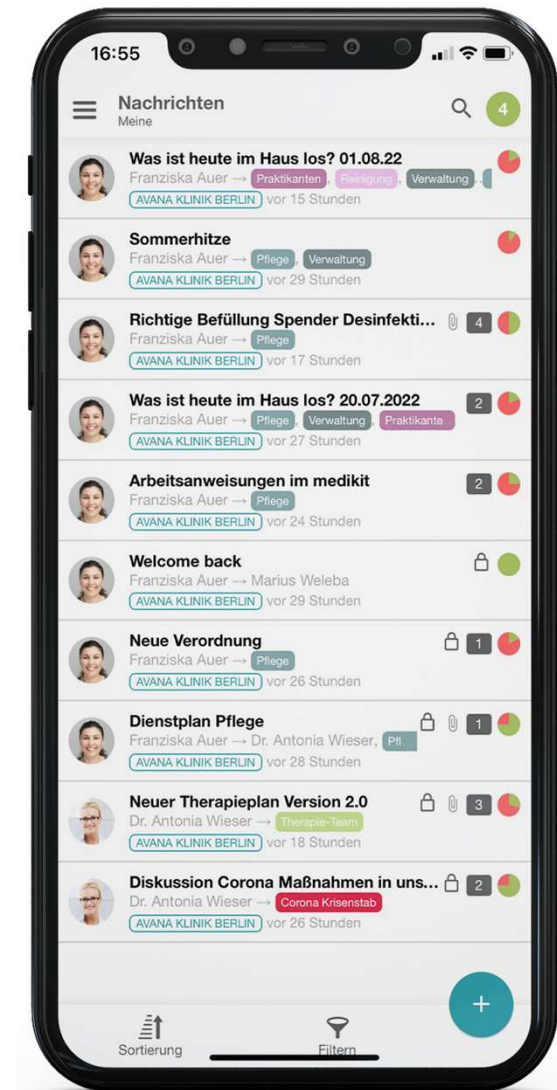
16:55

Nachrichten
Meine

4

Was ist heute im Haus los? 01.08.22
Franziska Auer → Praktikanten, Reinigung, Verwaltung,
AVANA KLINIK BERLIN vor 15 Stunden

Sommerhitze
Franziska Auer → Pflege, Verwaltung
AVANA KLINIK BERLIN vor 29 Stunden

Richtige Befüllung Spender Desinfekti... 4
Franziska Auer → Pflege
AVANA KLINIK BERLIN vor 17 Stunden

Was ist heute im Haus los? 20.07.2022 2
Franziska Auer → Pflege, Verwaltung, Praktikante
AVANA KLINIK BERLIN vor 27 Stunden

Arbeitsanweisungen im medikit 2
Franziska Auer → Pflege
AVANA KLINIK BERLIN vor 24 Stunden

Welcome back
Franziska Auer → Marius Weleba
AVANA KLINIK BERLIN vor 29 Stunden

Neue Verordnung 1
Franziska Auer → Pflege
AVANA KLINIK BERLIN vor 26 Stunden

Dienstplan Pflege 1
Franziska Auer → Dr. Antonia Wieser, Pfl
AVANA KLINIK BERLIN vor 28 Stunden

Neuer Therapieplan Version 2.0 3
Dr. Antonia Wieser → Therapie-Team
AVANA KLINIK BERLIN vor 18 Stunden

Diskussion Corona Maßnahmen in uns... 2
Dr. Antonia Wieser → Corona Krisenstab
AVANA KLINIK BERLIN vor 26 Stunden

+

Sortierung
Filtern